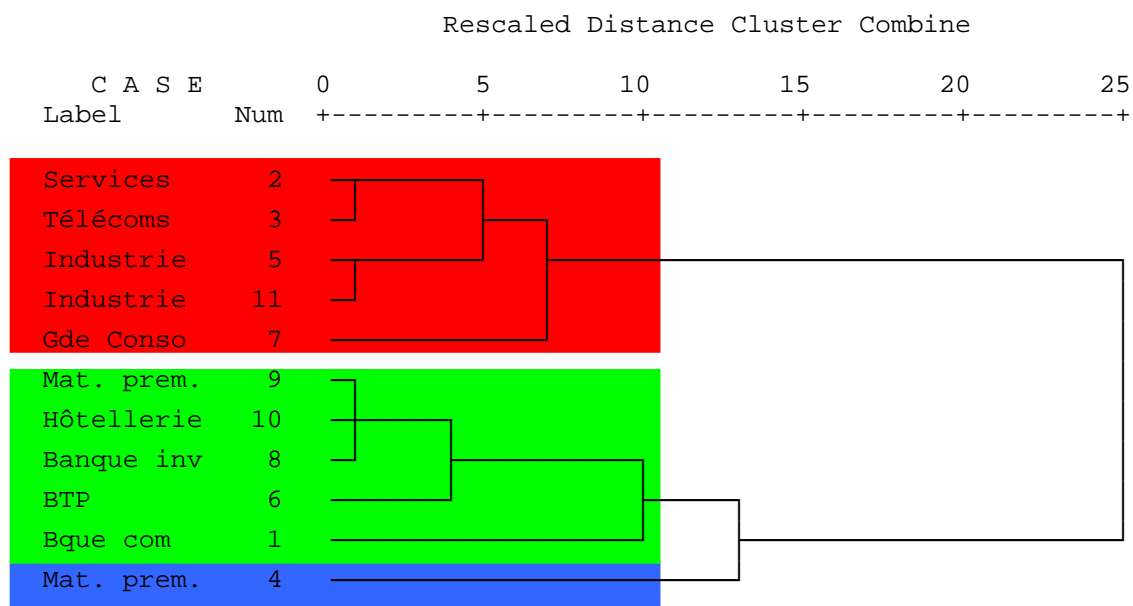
Rescaled Distance Cluster Combine

| C A S E Label | Num | 0 | 5 | 10 | 15 | 20 | 25 |
|---|---|---|---|---|---|---|---|
| Services | 2 | | | | | | |
| Télécoms | 3 | | | | | | |
| Industrie | 5 | | | | | | |
| Industrie | 11 | | | | | | |
| Gde Conso | 7 | | | | | | |
| Mat. prem. | 9 | | | | | | |
| Hôtellerie | 10 | | | | | | |
| Banque inv | 8 | | | | | | |
| BTP | 6 | | | | | | |
| Bque com | 1 | | | | | | |
| Mat. prem. | 4 | | | | | | |

+---------+---------+---------+---------+---------+